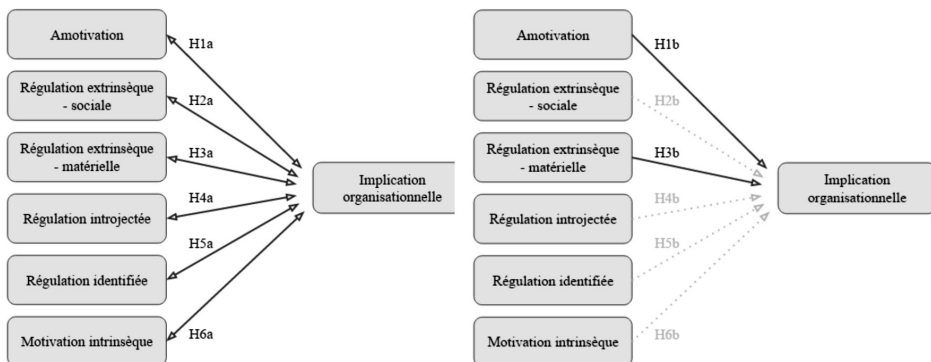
Amotivation

H1a

Régulation extrinsèque - sociale

H2a

Régulation extrinsèque - matérielle

H3a

Régulation introjectée

H4a

Régulation identifiée

H5a

Motivation intrinsèque

H6a

Implication organisationnelle

Amotivation

H1b

Régulation extrinsèque - sociale

H2b

Régulation extrinsèque - matérielle

H3b

Régulation introjectée

H4b

Régulation identifiée

H5b

Motivation intrinsèque

H6b

Implication organisationnelle